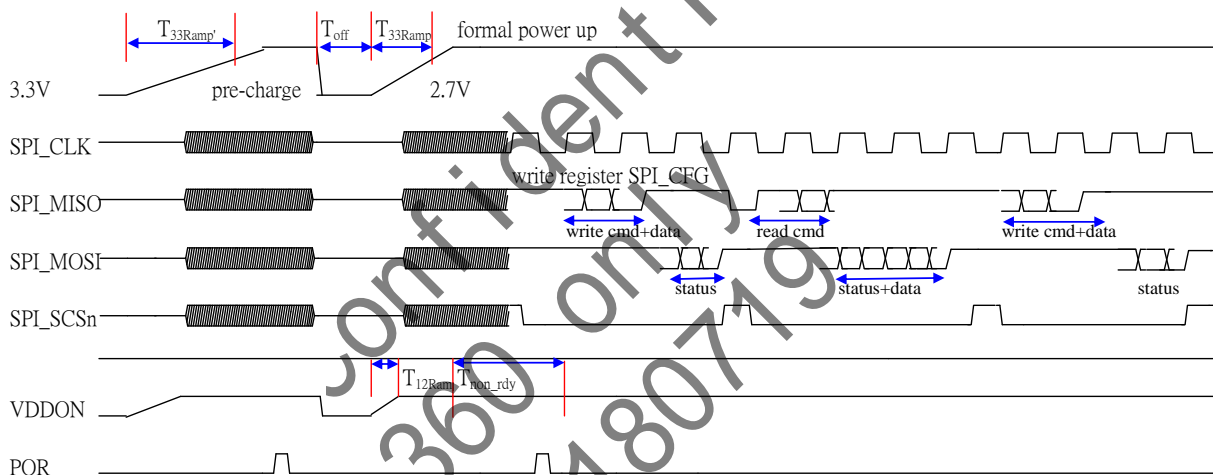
$T_{33Ramp'}$ $T_{off}$ $T_{33Ramp}$ formal power up

3.3V pre-charge 2.7V

SPI_CLK

write register SPI_CFG

SPI_MISO

write cmd+data read cmd write cmd+data

SPI_MOSI

status status+data status

SPI_SCSn

$T_{12Ram}$ $T_{non\_rdy}$

VDDON

POR

confident
360 only
180719